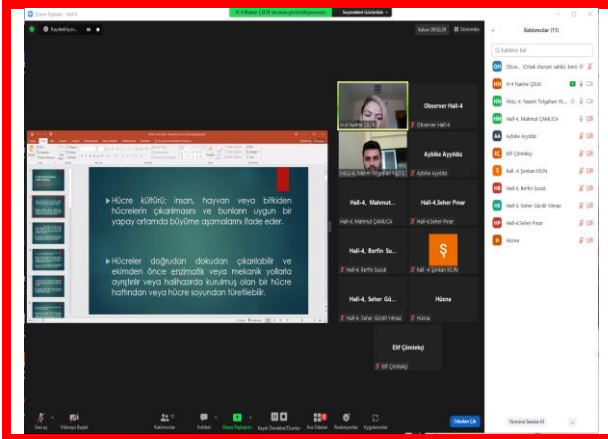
Hücre kültürü: insan, hayvan veya bitkiden hücrelerin çıkarılmasını ve bunların uygun bir yapay ortamda büyüme aşamalarını ifade eder.

Hücreler doğrudan dokudan çıkarılabilir ve ekimden önce enzimatik veya mekanik yollarla ayrıştırılır veya halihazırda kurulmuş olan bir hücre hattından veya hücre soyundan türetilebilir.

Observer Hall-4

Aybike Ayyıldız

Hall-4, Mahmut...

Hall-4,Seher Pınar

Hall-4, Berfin Su...

Ş

Hall-4, Seher Gü...

Hüsna

Elif Çimlekçi

Katılımcılar (15)

Aybike Ayyıldız

Elif Çimlekçi

Hüsna

Tümünü Sesize Al

Odadan Çık